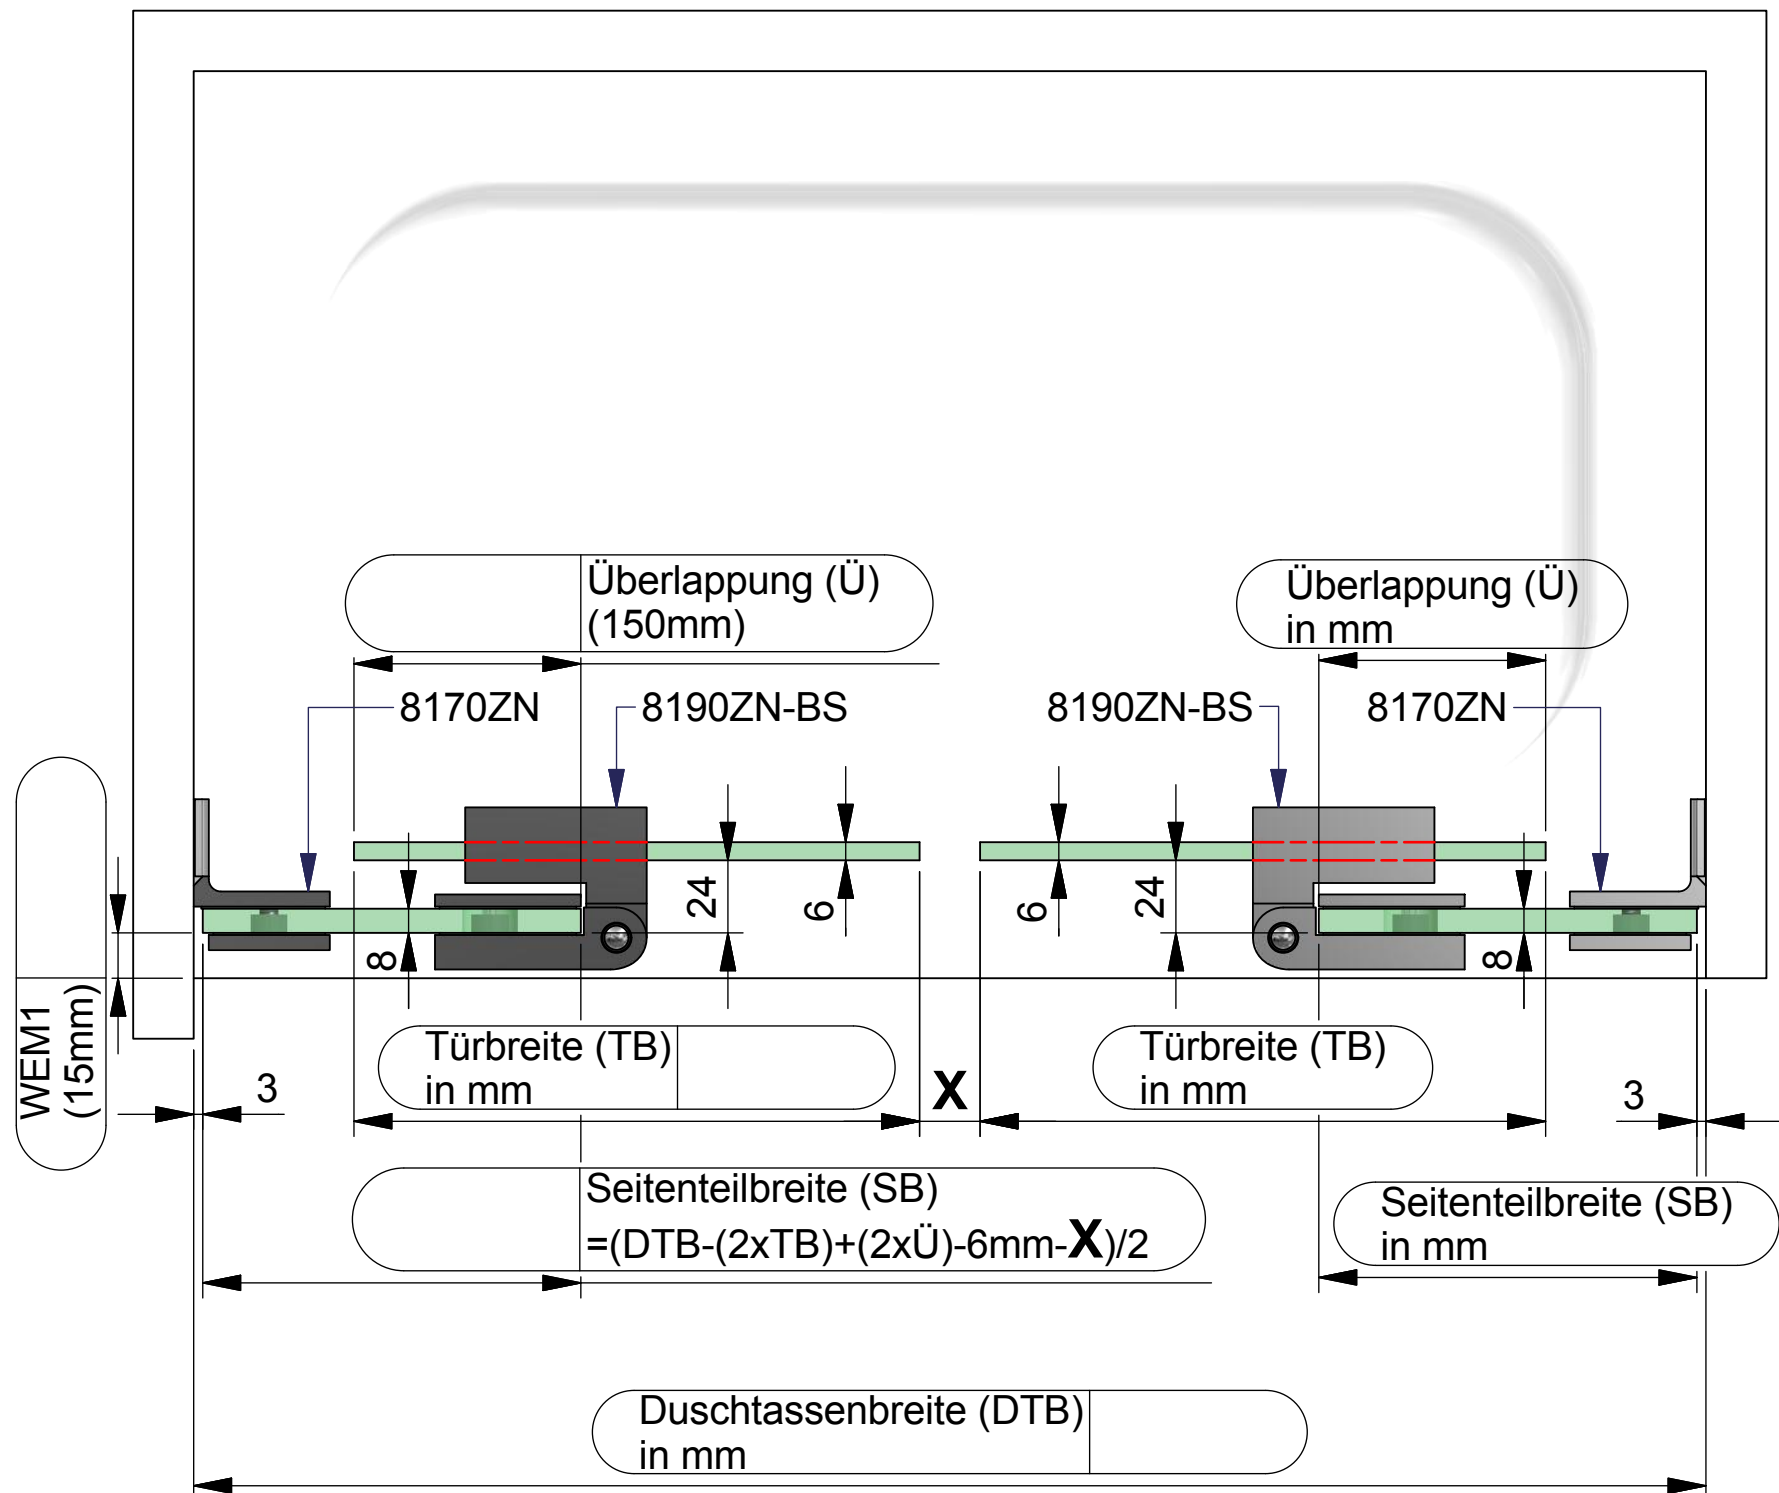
Überlappung (Ü) (150mm)

Überlappung (Ü) in mm

8170ZN

8190ZN-BS

8190ZN-BS

8170ZN

24

6

6

24

8

8

WEM1 (15mm)

3

Türbreite (TB) in mm

X

Türbreite (TB) in mm

3

Seitenteilbreite (SB) =(DTB-(2xTB)+(2xÜ)-6mm-X)/2

Seitenteilbreite (SB) in mm

Duschtassenbreite (DTB) in mm